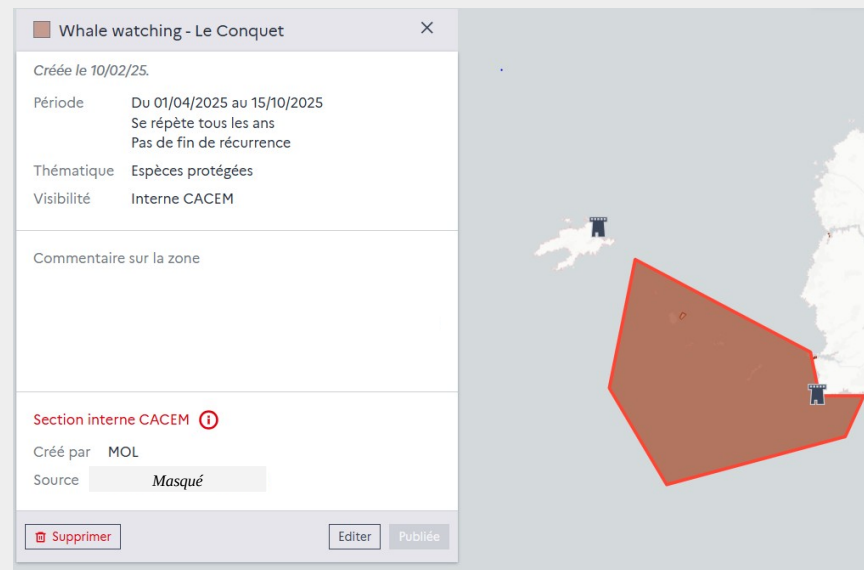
Whale watching - Le Conquet ×

Créée le 10/02/25.

Période Du 01/04/2025 au 15/10/2025
Se répète tous les ans
Pas de fin de récurrence

Thématique Espèces protégées

Visibilité Interne CACEM

Commentaire sur la zone

Section interne CACEM

Créé par MOL

Source Masqué

Supprimer

Editer

Publiée